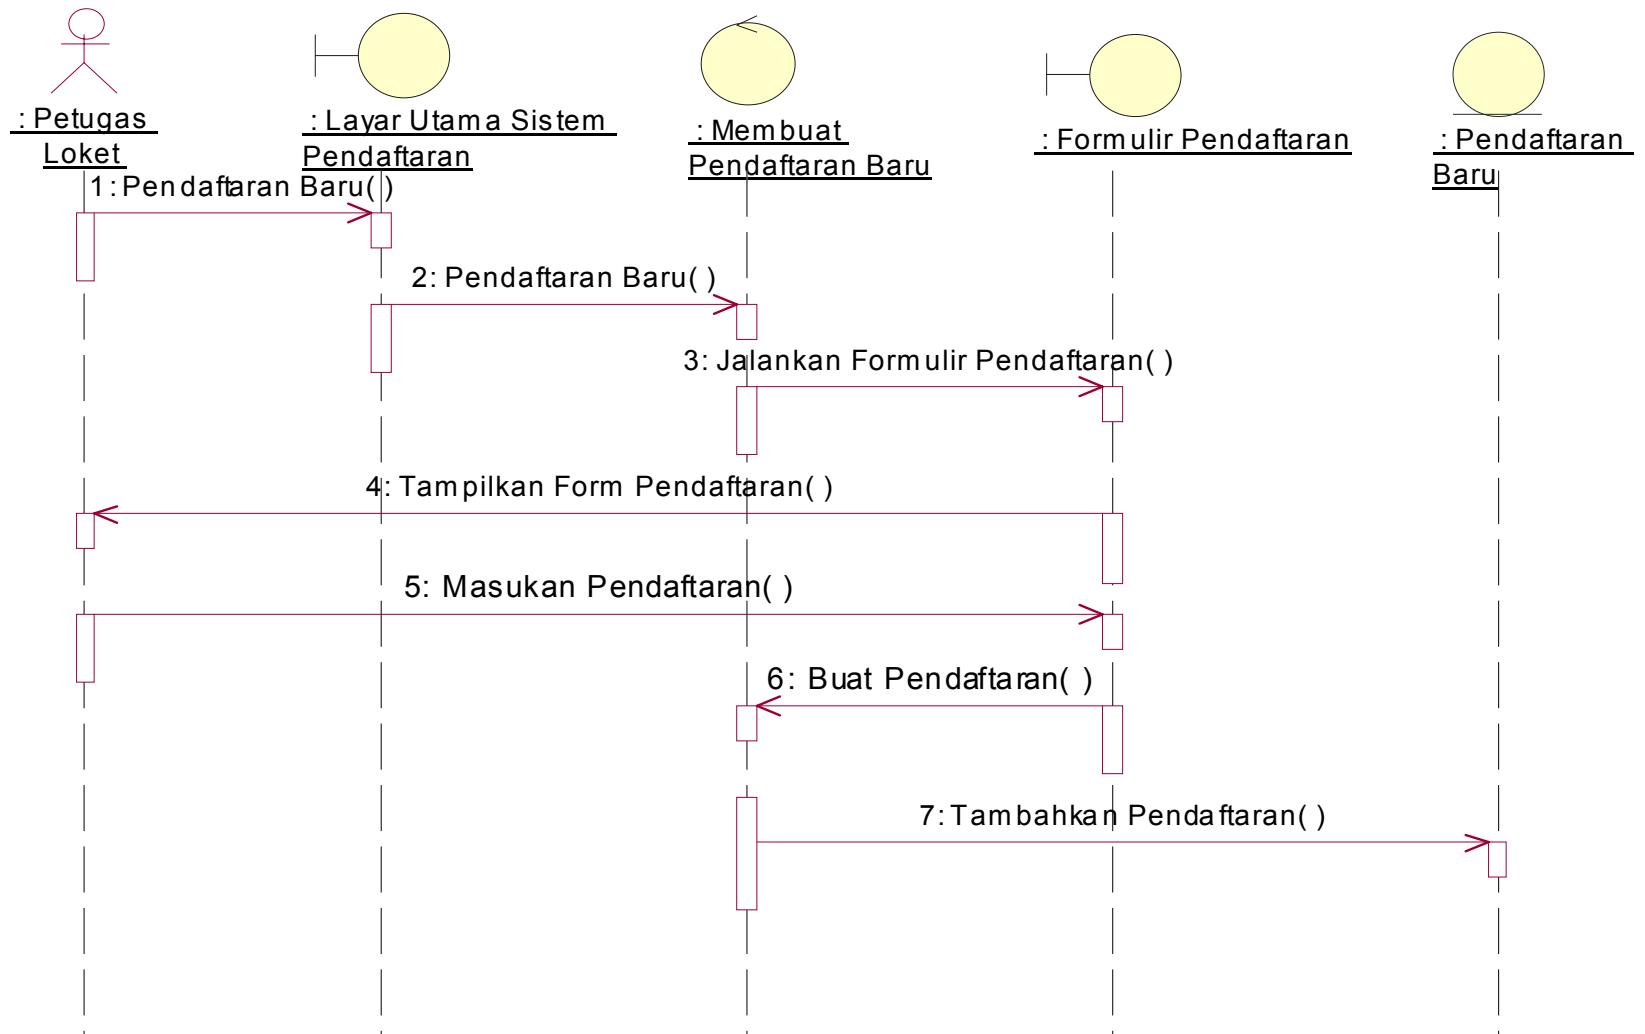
: Petugas Loket

: Layar Utama Sistem Pendaftaran

: Membuat Pendaftaran Baru

: Formulir Pendaftaran

: Pendaftaran Baru

1: Pendaftaran Baru( )

2: Pendaftaran Baru( )

3: Jalankan Formulir Pendaftaran( )

4: Tampilkan Form Pendaftaran( )

5: Masukan Pendaftaran( )

6: Buat Pendaftaran( )

7: Tambahkan Pendaftaran( )